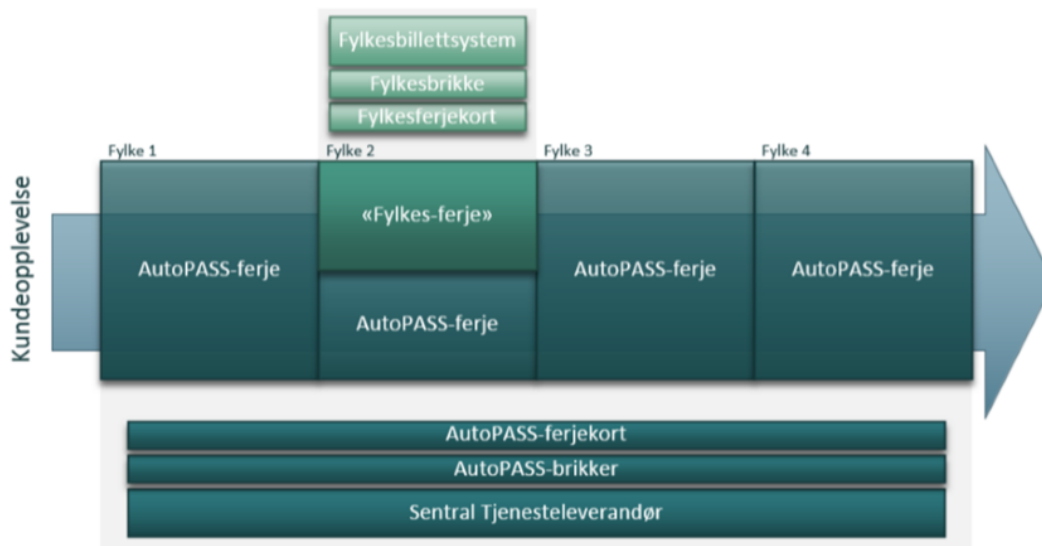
Fylkesbillettsystem
Fylkesbrikke
Fylkesferjekort

Kundeopplevelse

Fylke 1
AutoPASS-ferje

Fylke 2
«Fylkes-ferje»
AutoPASS-ferje

Fylke 3
AutoPASS-ferje

Fylke 4
AutoPASS-ferje

AutoPASS-ferjekort
AutoPASS-brikker
Sentral Tjenesteleverandør